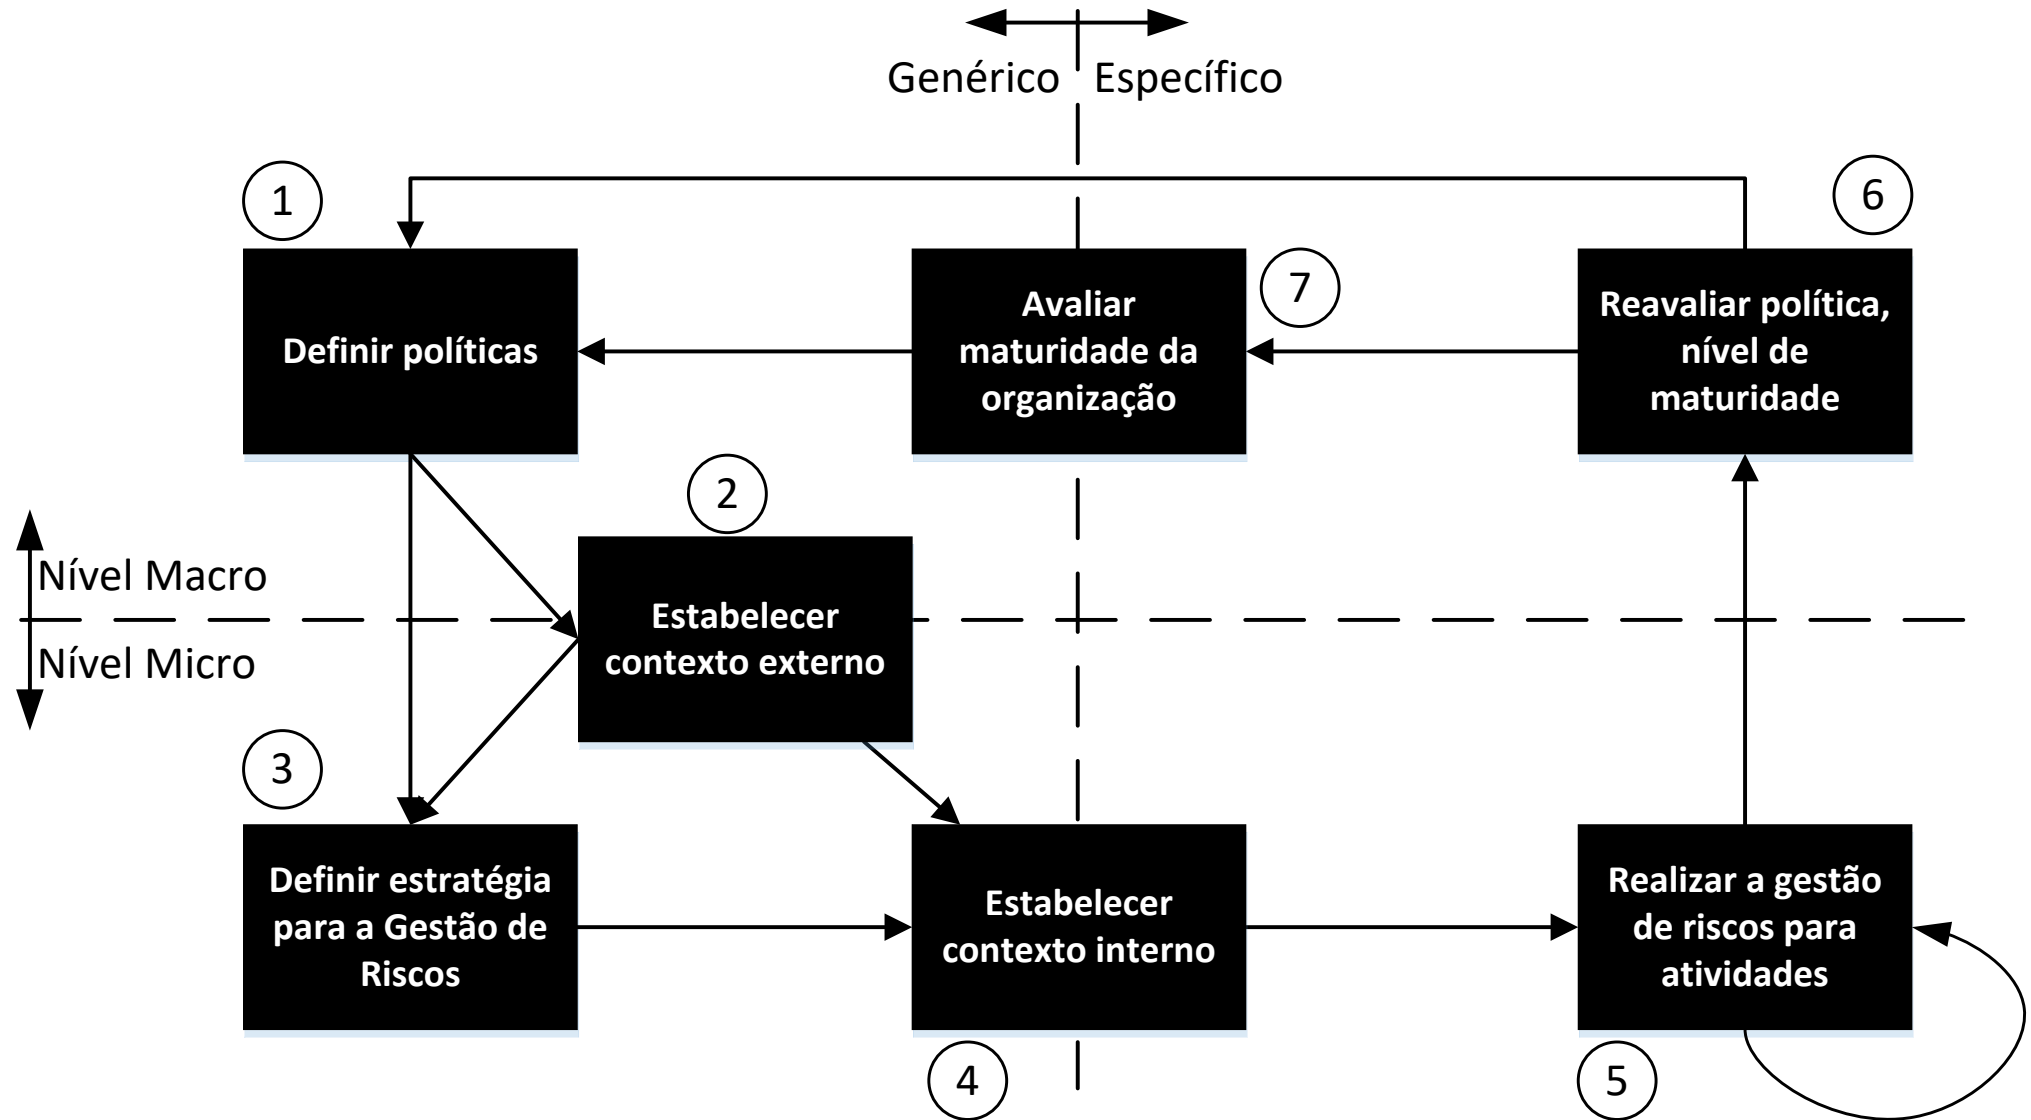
Genérico Específico

1

6

Definir políticas

Avaliar maturidade da organização

7

Reavaliar política, nível de maturidade

2

Nível Macro

Nível Micro

Estabelecer contexto externo

3

Definir estratégia para a Gestão de Riscos

Estabelecer contexto interno

Realizar a gestão de riscos para atividades

4

5